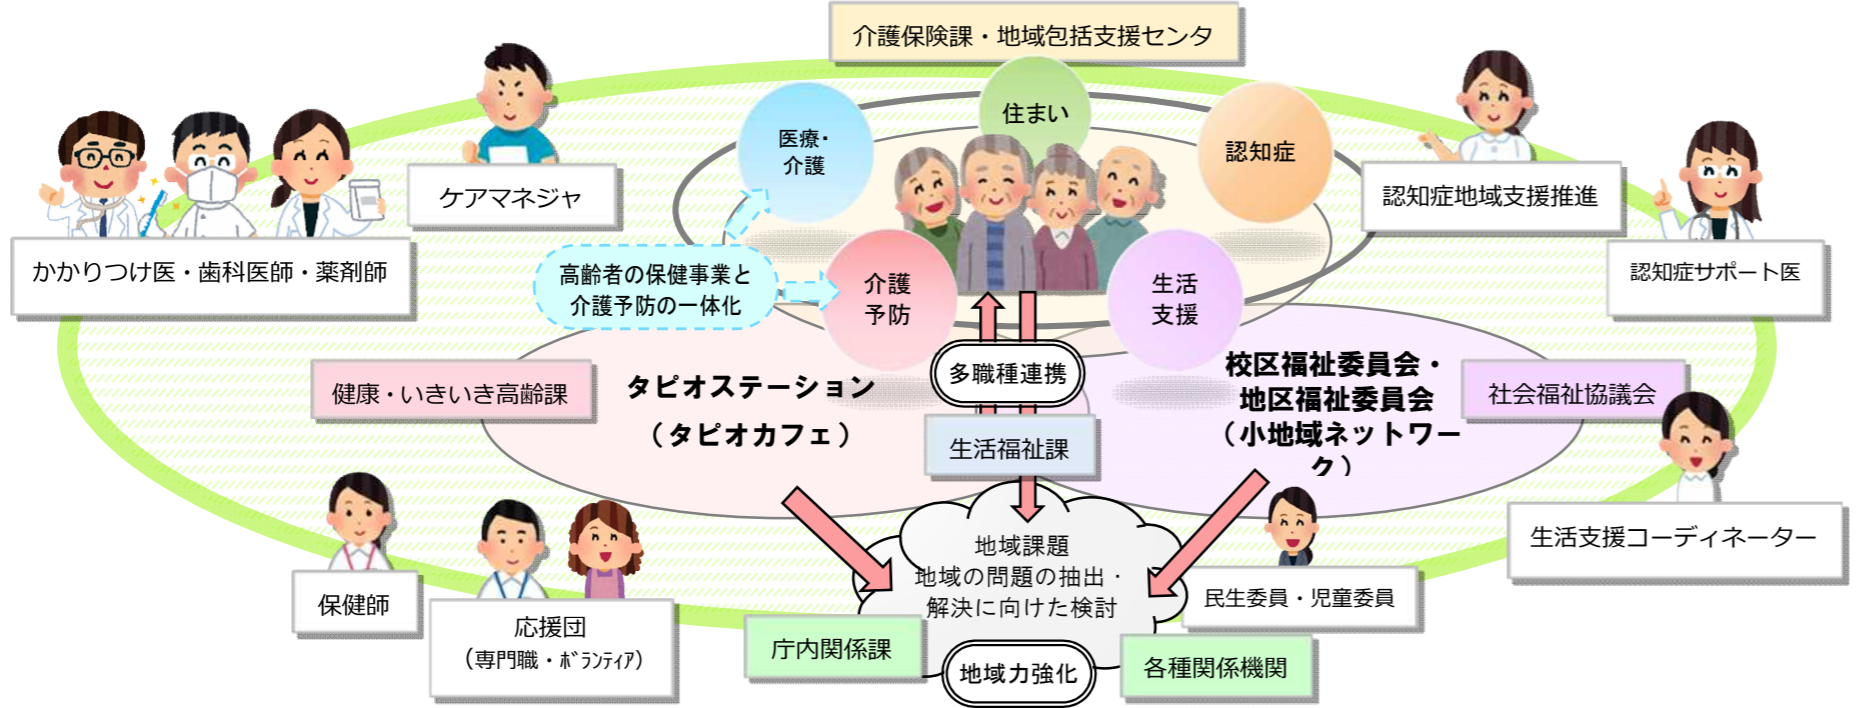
介護保険課・地域包括支援センタ

住まい

医療・介護

認知症

ケアマネジャ

認知症地域支援推進

かかりつけ医・歯科医師・薬剤師

認知症サポート医

高齢者の保健事業と介護予防の一体化

介護予防

生活支援

多職種連携

健康・いきいき高齢課

タピオステーション（タピオカフェ）

校区福祉委員会・地区福祉委員会（小地域ネットワーク）

社会福祉協議会

生活福祉課

生活支援コーディネーター

地域課題
地域の問題の抽出・解決に向けた検討

保健師

応援団
（専門職・ﾎﾞﾗﾝﾃｨｱ）

民生委員・児童委員

庁内関係課

地域力強化

各種関係機関